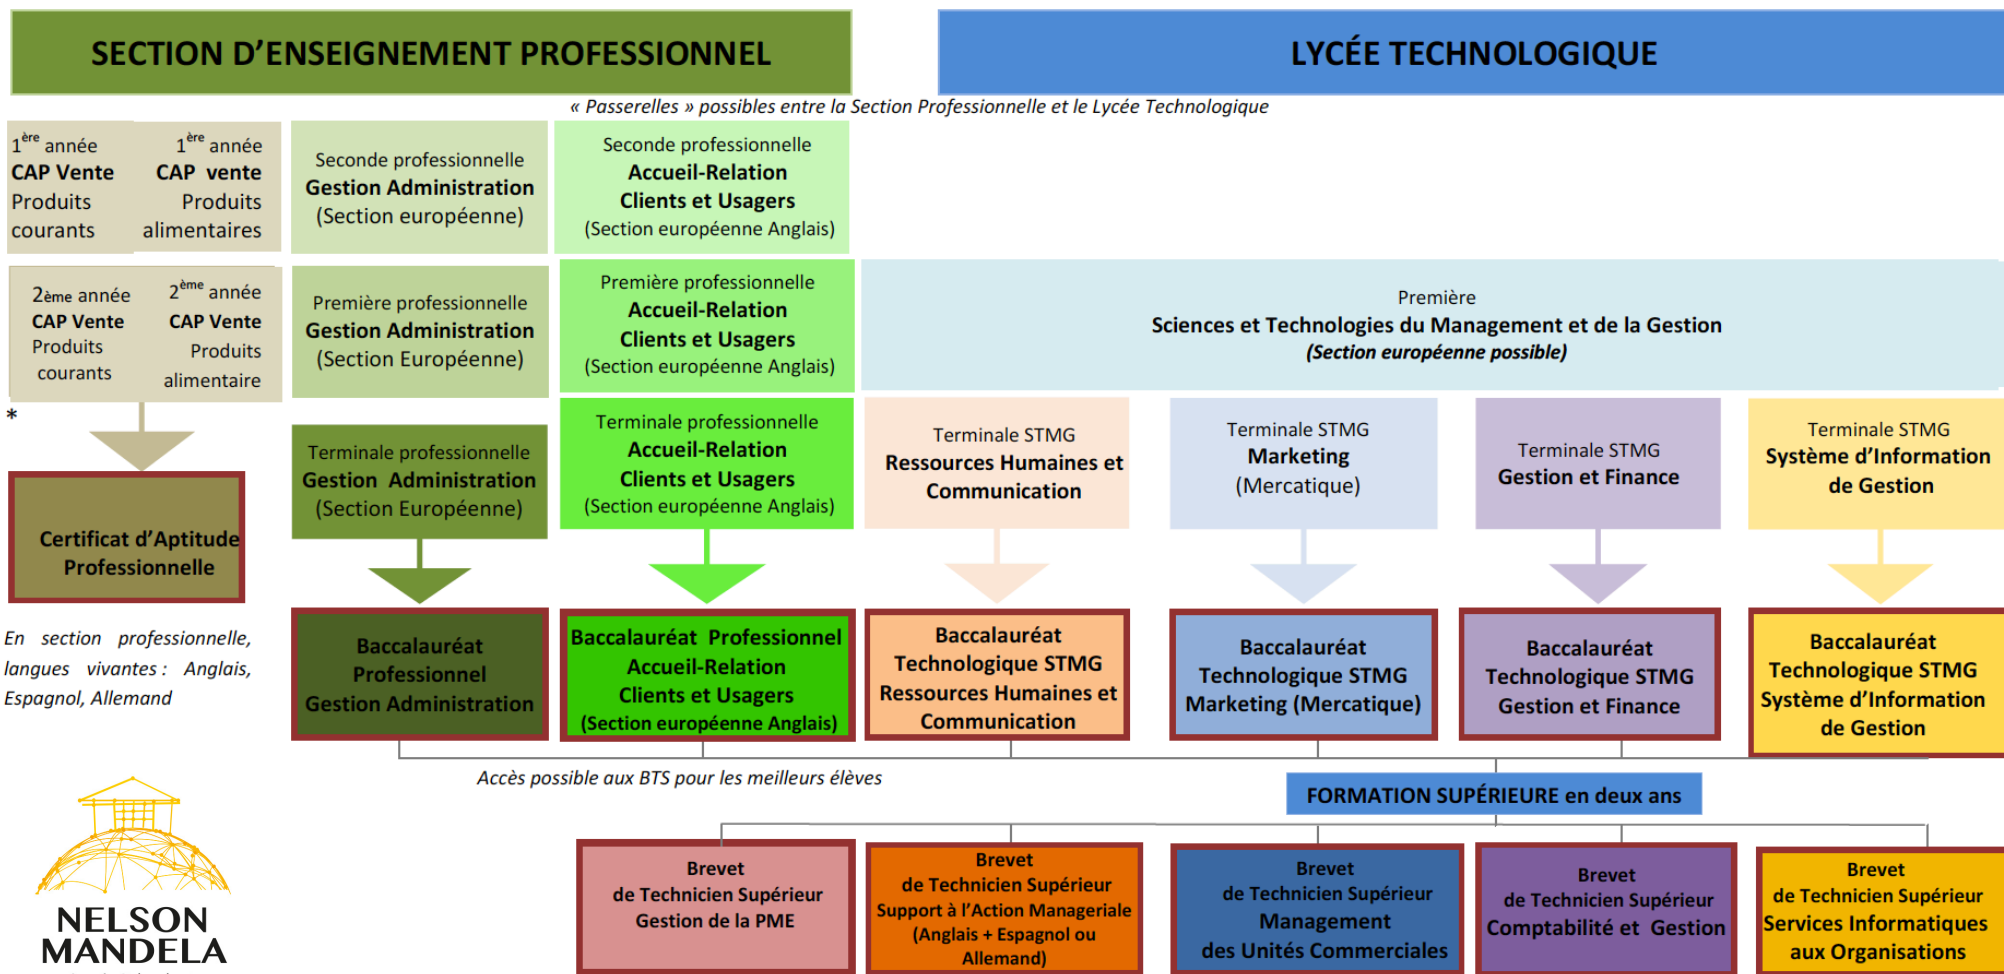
SECTION D'ENSEIGNEMENT PROFESSIONNEL

LYCÉE TECHNOLOGIQUE

« Passerelles » possibles entre la Section Professionnelle et le Lycée Technologique

$1^{ère}$ année CAP Vente Produits courants

$1^{ère}$ année CAP vente Produits alimentaires

Seconde professionnelle Gestion Administration (Section européenne)

Seconde professionnelle Accueil-Relation Clients et Usagers (Section européenne Anglais)

$2^{ème}$ année CAP Vente Produits courants

$2^{ème}$ année CAP Vente Produits alimentaire

Première professionnelle Gestion Administration (Section Européenne)

Première professionnelle Accueil-Relation Clients et Usagers (Section européenne Anglais)

Première Sciences et Technologies du Management et de la Gestion (Section européenne possible)

*

Terminale professionnelle Gestion Administration (Section Européenne)

Terminale professionnelle Accueil-Relation Clients et Usagers (Section européenne Anglais)

Terminale STMG Ressources Humaines et Communication

Terminale STMG Marketing (Mercatique)

Terminale STMG Gestion et Finance

Terminale STMG Système d'Information de Gestion

Certificat d'Aptitude Professionnelle

Baccalauréat Professionnel Gestion Administration

Baccalauréat Professionnel Accueil-Relation Clients et Usagers (Section européenne Anglais)

Baccalauréat Technologique STMG Ressources Humaines et Communication

Baccalauréat Technologique STMG Marketing (Mercatique)

Baccalauréat Technologique STMG Gestion et Finance

Baccalauréat Technologique STMG Système d'Information de Gestion

En section professionnelle, langues vivantes : Anglais, Espagnol, Allemand

Accès possible aux BTS pour les meilleurs élèves

FORMATION SUPÉRIEURE en deux ans

NELSON MANDELA

Brevet de Technicien Supérieur Gestion de la PME

Brevet de Technicien Supérieur Support à l'Action Manageriale (Anglais + Espagnol ou Allemand)

Brevet de Technicien Supérieur Management des Unités Commerciales

Brevet de Technicien Supérieur Comptabilité et Gestion

Brevet de Technicien Supérieur Services Informatiques aux Organisations